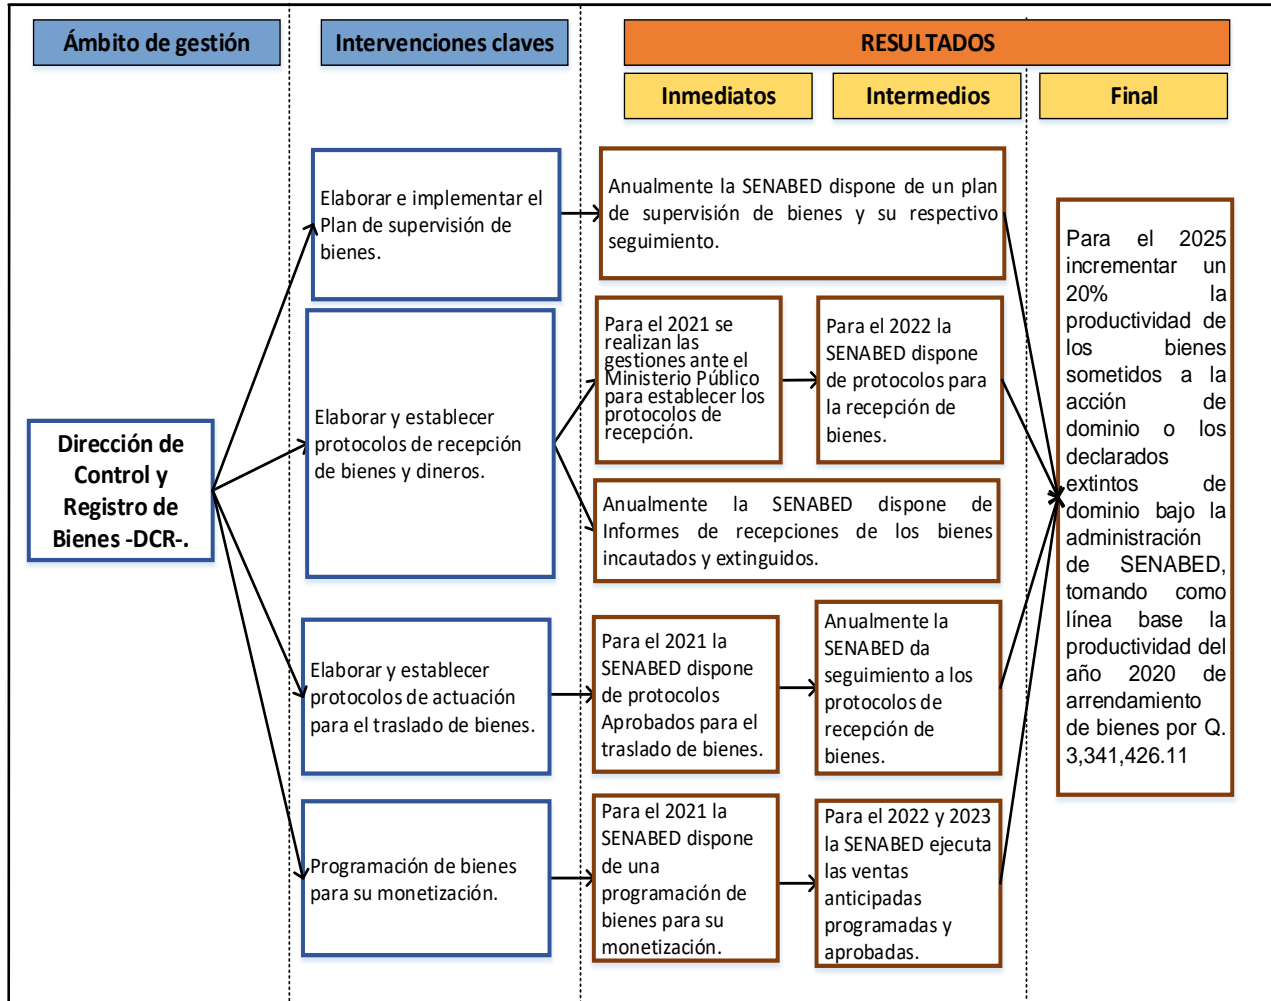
Ámbito de gestión

Intervenciones claves

RESULTADOS

Inmediatos

Intermedios

Final

Dirección de Control y Registro de Bienes -DCR-.

Elaborar e implementar el Plan de supervisión de bienes.

Anualmente la SENABED dispone de un plan de supervisión de bienes y su respectivo seguimiento.

Elaborar y establecer protocolos de recepción de bienes y dineros.

Para el 2021 se realizan las gestiones ante el Ministerio Público para establecer los protocolos de recepción.

Para el 2022 la SENABED dispone de protocolos para la recepción de bienes.

Anualmente la SENABED dispone de Informes de recepciones de los bienes incautados y extinguidos.

Elaborar y establecer protocolos de actuación para el traslado de bienes.

Para el 2021 la SENABED dispone de protocolos Aprobados para el traslado de bienes.

Anualmente la SENABED da seguimiento a los protocolos de recepción de bienes.

Programación de bienes para su monetización.

Para el 2021 la SENABED dispone de una programación de bienes para su monetización.

Para el 2022 y 2023 la SENABED ejecuta las ventas anticipadas programadas y aprobadas.

Para el 2025 incrementar un 20% la productividad de los bienes sometidos a la acción de dominio o los declarados extintos de dominio bajo la administración de SENABED, tomando como línea base la productividad del año 2020 de arrendamiento de bienes por Q. 3,341,426.11